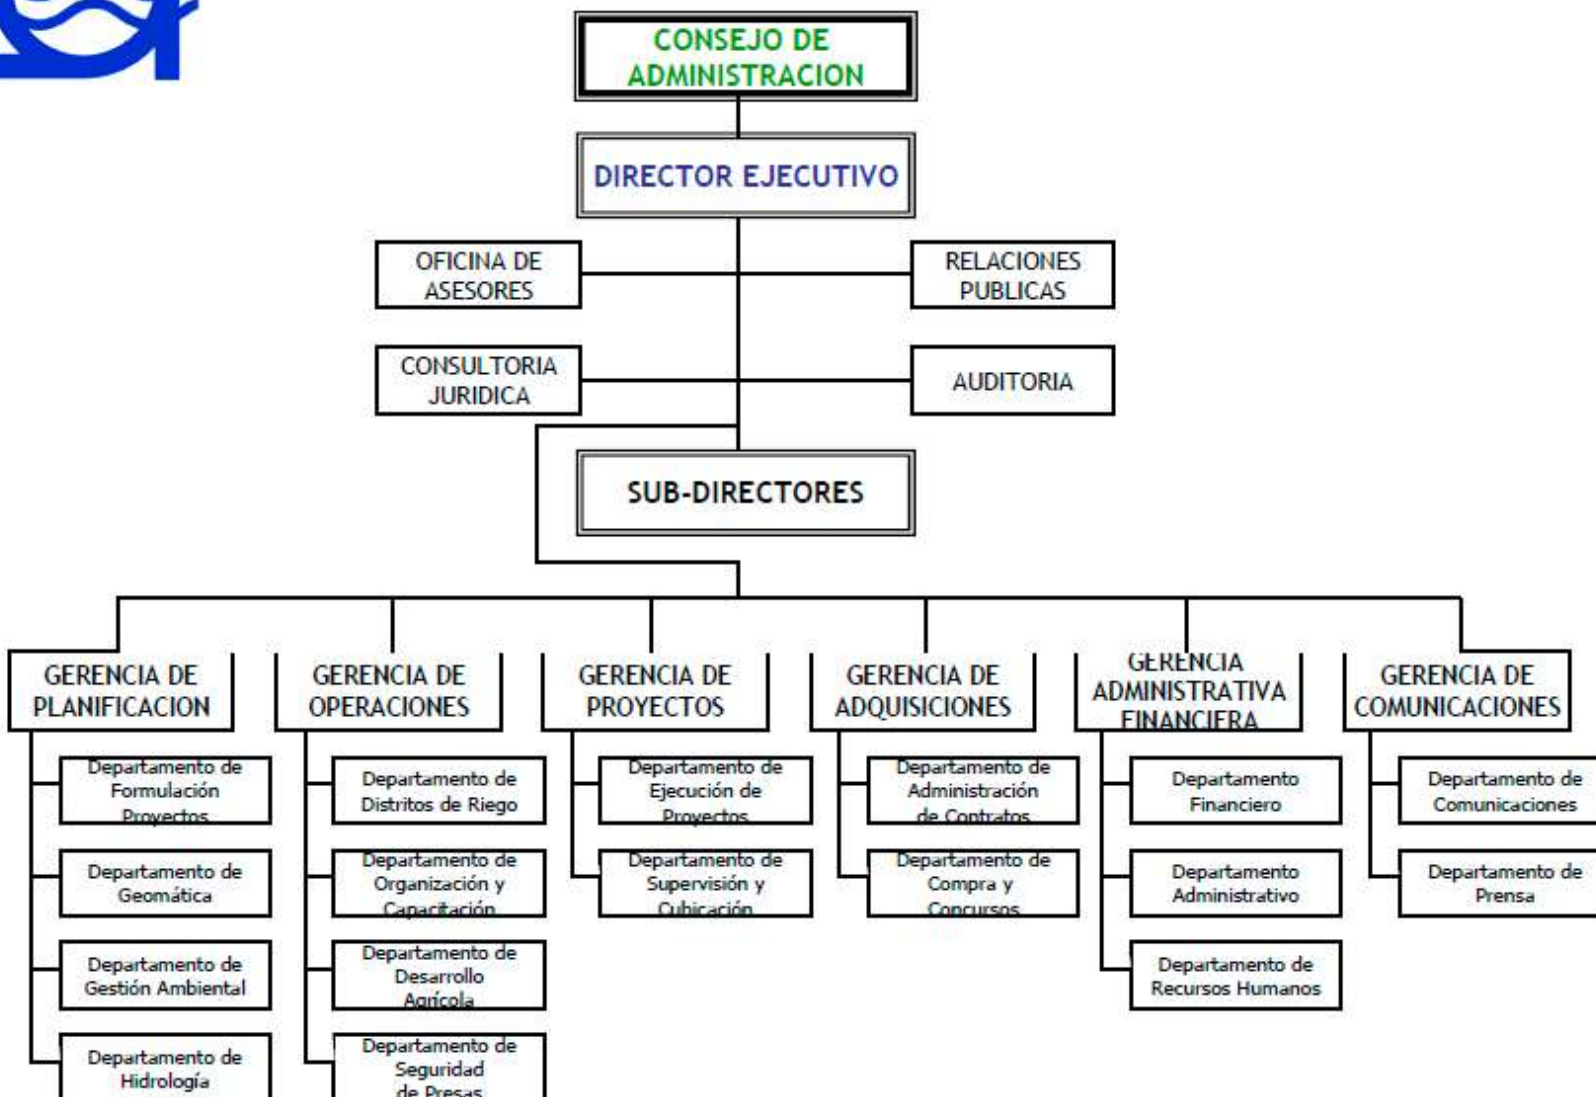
CONSEJO DE ADMINISTRACION

DIRECTOR EJECUTIVO

OFICINA DE ASESORES

RELACIONES PUBLICAS

CONSULTORIA JURIDICA

AUDITORIA

SUB-DIRECTORES

GERENCIA DE PLANIFICACION

Departamento de Formulación Proyectos

Departamento de Geomática

Departamento de Gestión Ambiental

Departamento de Hidrología

GERENCIA DE OPERACIONES

Departamento de Distritos de Riego

Departamento de Organización y Capacitación

Departamento de Desarrollo Agrícola

Departamento de Seguridad de Presas

GERENCIA DE PROYECTOS

Departamento de Ejecución de Proyectos

Departamento de Supervisión y Cubicación

GERENCIA DE ADQUISICIONES

Departamento de Administración de Contratos

Departamento de Compra y Concursos

GERENCIA ADMINISTRATIVA FINANCIERA

Departamento Financiero

Departamento Administrativo

Departamento de Recursos Humanos

GERENCIA DE COMUNICACIONES

Departamento de Comunicaciones

Departamento de Prensa